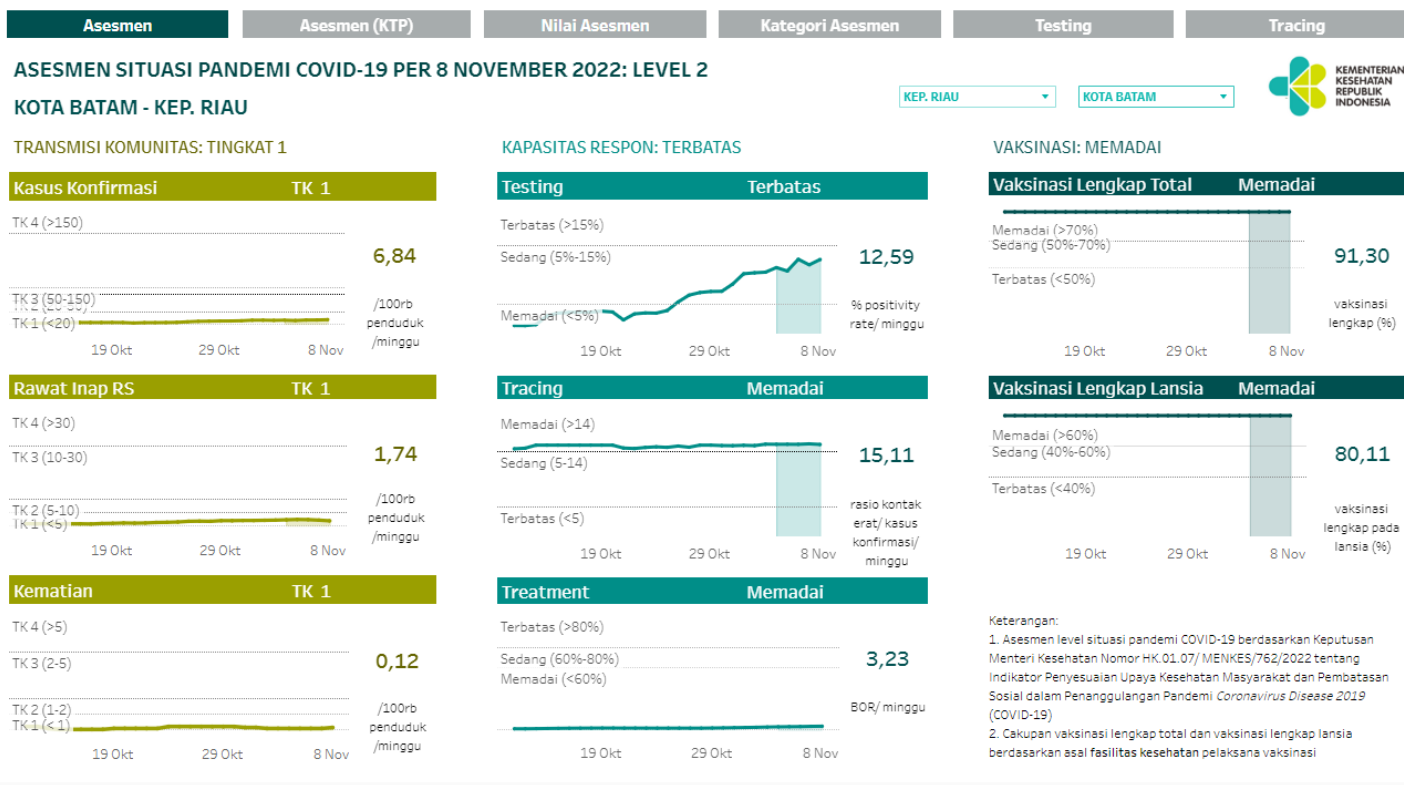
Asesmen | Asesmen (KTP) | Nilai Asesmen | Kategori Asesmen | Testing | Tracing

ASESMEN SITUASI PANDEMI COVID-19 PER 8 NOVEMBER 2022: LEVEL 2

KOTA BATAM - KEP. RIAU

KEP. RIAU
KOTA BATAM

KEMENTERIAN KESEHATAN REPUBLIK INDONESIA

TRANSMISI KOMUNITAS: TINGKAT 1

Kasus Konfirmasi TK 1
TK 4 (>150)
TK 3 (50-150)
TK 2 (20-50)
TK 1 (<20)
19 Okt 29 Okt 8 Nov
6,84
/100rb penduduk /minggu

Rawat Inap RS TK 1
TK 4 (>30)
TK 3 (10-30)
TK 2 (5-10)
TK 1 (<5)
19 Okt 29 Okt 8 Nov
1,74
/100rb penduduk /minggu

Kematian TK 1
TK 4 (>5)
TK 3 (2-5)
TK 2 (1-2)
TK 1 (< 1)
19 Okt 29 Okt 8 Nov
0,12
/100rb penduduk /minggu

KAPASITAS RESPON: TERBATAS

Testing Terbatas
Terbatas (>15%)
Sedang (5%-15%)
Memadai (<5%)
19 Okt 29 Okt 8 Nov
12,59
% positivity rate/ minggu

Tracing Memadai
Memadai (>14)
Sedang (5-14)
Terbatas (<5)
19 Okt 29 Okt 8 Nov
15,11
rasio kontak erat/ kasus konfirmasi/ minggu

Treatment Memadai
Terbatas (>80%)
Sedang (60%-80%)
Memadai (<60%)
19 Okt 29 Okt 8 Nov
3,23
BOR/ minggu

VAKSINASI: MEMADAI

Vaksinasi Lengkap Total Memadai
Memadai (>70%)
Sedang (50%-70%)
Terbatas (<50%)
19 Okt 29 Okt 8 Nov
91,30
vaksinasi lengkap (%)

Vaksinasi Lengkap Lansia Memadai
Memadai (>60%)
Sedang (40%-60%)
Terbatas (<40%)
19 Okt 29 Okt 8 Nov
80,11
vaksinasi lengkap pada lansia (%)

Keterangan:
1. Asesmen level situasi pandemi COVID-19 berdasarkan Keputusan Menteri Kesehatan Nomor HK.01.07/ MENKES/762/2022 tentang Indikator Penyesuaian Upaya Kesehatan Masyarakat dan Pembatasan Sosial dalam Penanggulangan Pandemi Coronavirus Disease 2019 (COVID-19)
2. Cakupan vaksinasi lengkap total dan vaksinasi lengkap lansia berdasarkan asal fasilitas kesehatan pelaksana vaksinasi